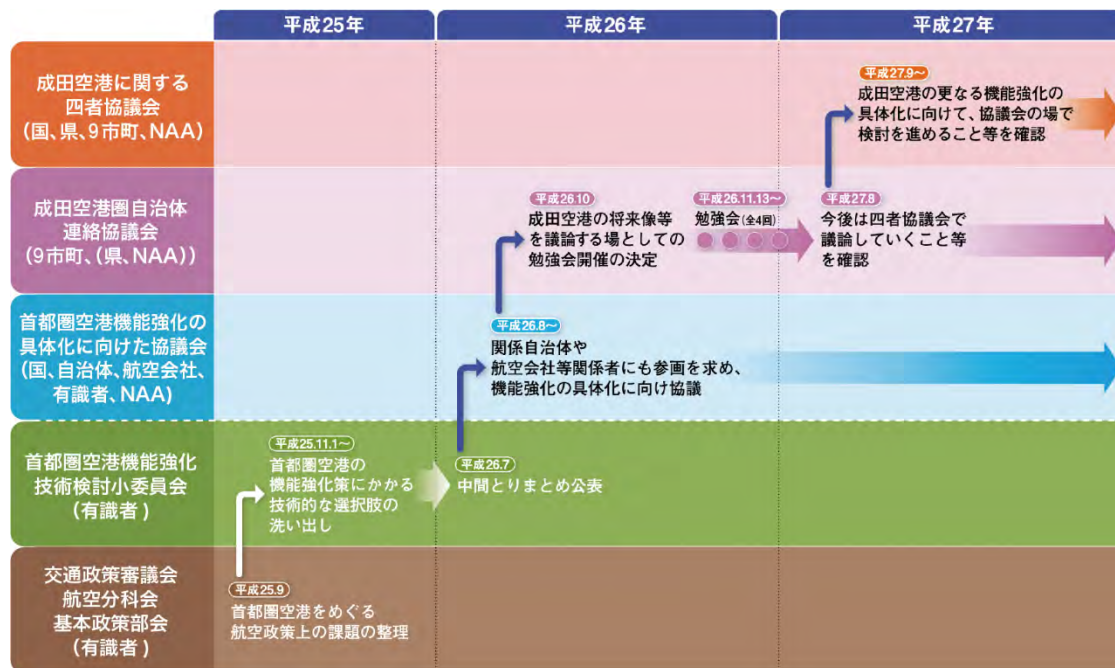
平成25年

平成26年

平成27年

成田空港に関する四者協議会（国、県、9市町、NAA）

平成27.9～
成田空港の更なる機能強化の具体化に向けて、協議会の場で検討を進めること等を確認

成田空港圏自治体連絡協議会（9市町、（県、NAA））

平成26.10
成田空港の将来像等を議論する場としての勉強会開催の決定

平成26.11.13～
勉強会（全4回）

平成27.8
今後は四者協議会で議論していくこと等を確認

首都圏空港機能強化の具体化に向けた協議会（国、自治体、航空会社、有識者、NAA）

平成26.8～
関係自治体や航空会社等関係者にも参画を求め、機能強化の具体化に向け協議

首都圏空港機能強化技術検討小委員会（有識者）

平成25.11.1～
首都圏空港の機能強化策にかかる技術的な選択肢の洗い出し

平成26.7
中間とりまとめ公表

交通政策審議会航空分科会基本政策部会（有識者）

平成25.9
首都圏空港をめぐる航空政策上の課題の整理